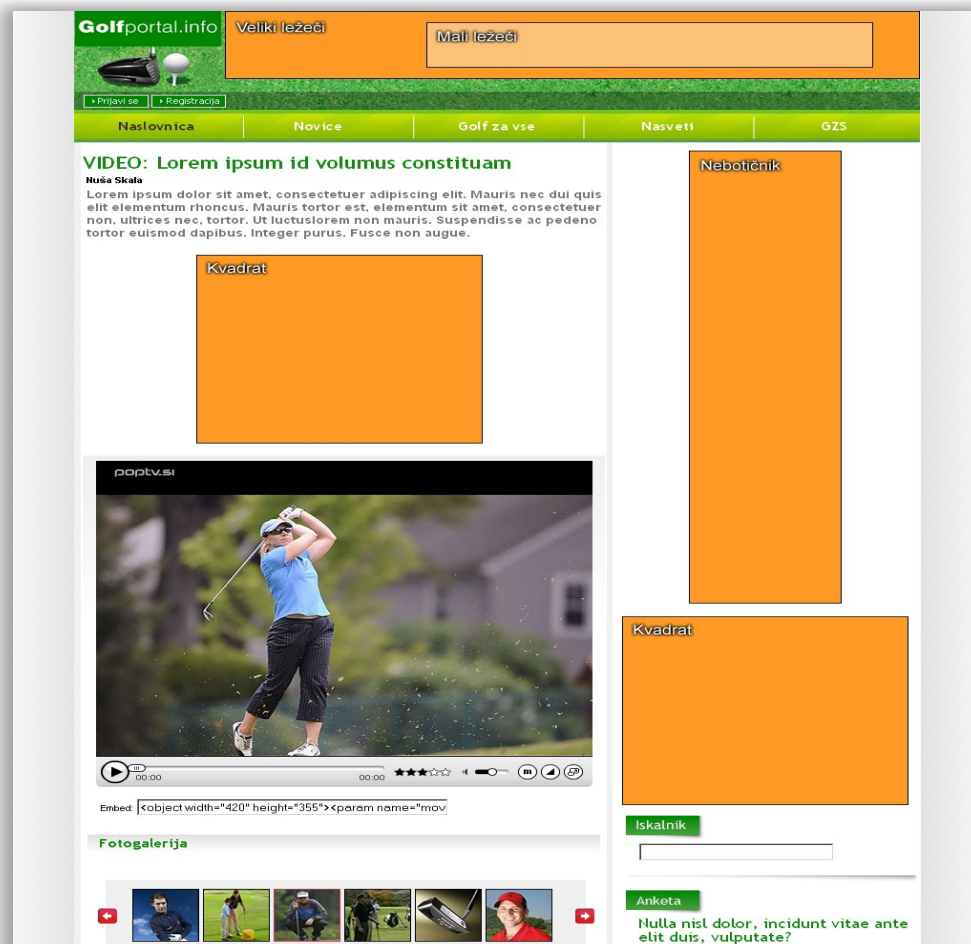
Golfportal.info

Veliki ležeči

Mali ležeči

Prijavi se Registracija

Naslovnica | Novice | Golf za vse | Nasveti | GZS

VIDEO: Lorem ipsum id volumus constituam

Nuša Skala

Lorem ipsum dolor sit amet, consectetuer adipiscing elit. Mauris nec dui quis elit elementum rhoncus. Mauris tortor est, elementum sit amet, consectetuer non, ultrices nec, tortor. Ut luctuslorem non mauris. Suspendisse ac pedeno tortor euismod dapibus. Integer purus. Fusce non augue.

Kvadrat

Nebotičnik

poptv.si

00:00 00:00

Kvadrat

Embed: <object width="420" height="355"><param name="mov

Fotogalerija

Iskalnik

Anketa

Nulla nisl dolor, incidunt vitae ante elit duis, vulputate?